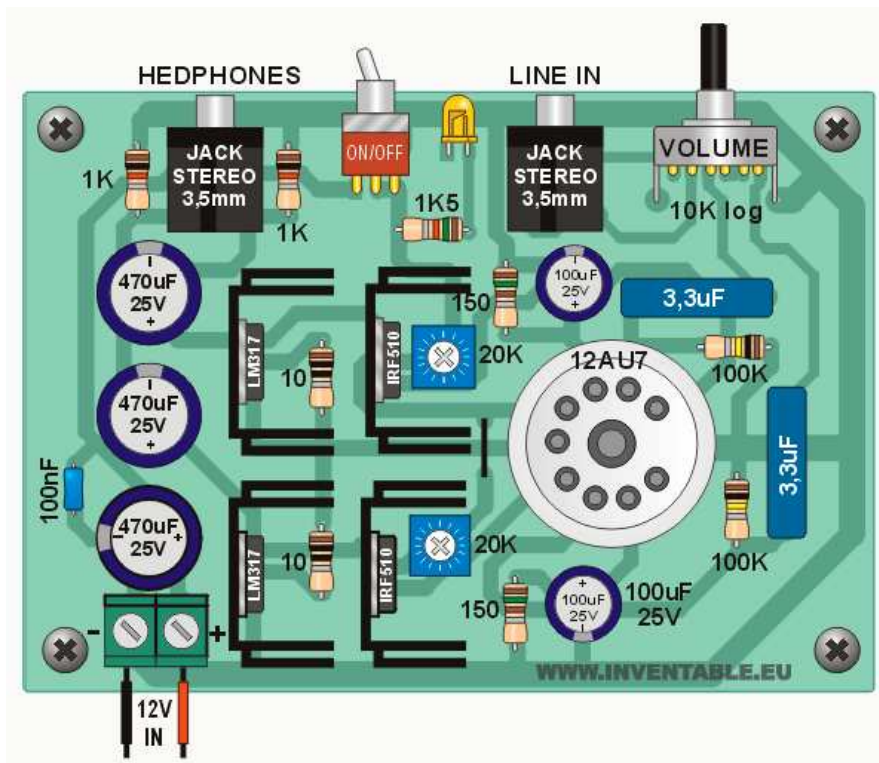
HEDPHONES

LINE IN

JACK STEREO 3,5mm

ON/OFF

JACK STEREO 3,5mm

VOLUME

10K log

1K

1K

1K5

470uF 25V

150

100uF 25V

3,3uF

LM317

10

IRF510

20K

12AU7

100K

470uF 25V

100nF

470uF 25V

3,3uF

LM317

10

IRF510

20K

100K

150

100uF 25V

100uF 25V

-

+

WWW.INVENTABLE.EU

12V IN